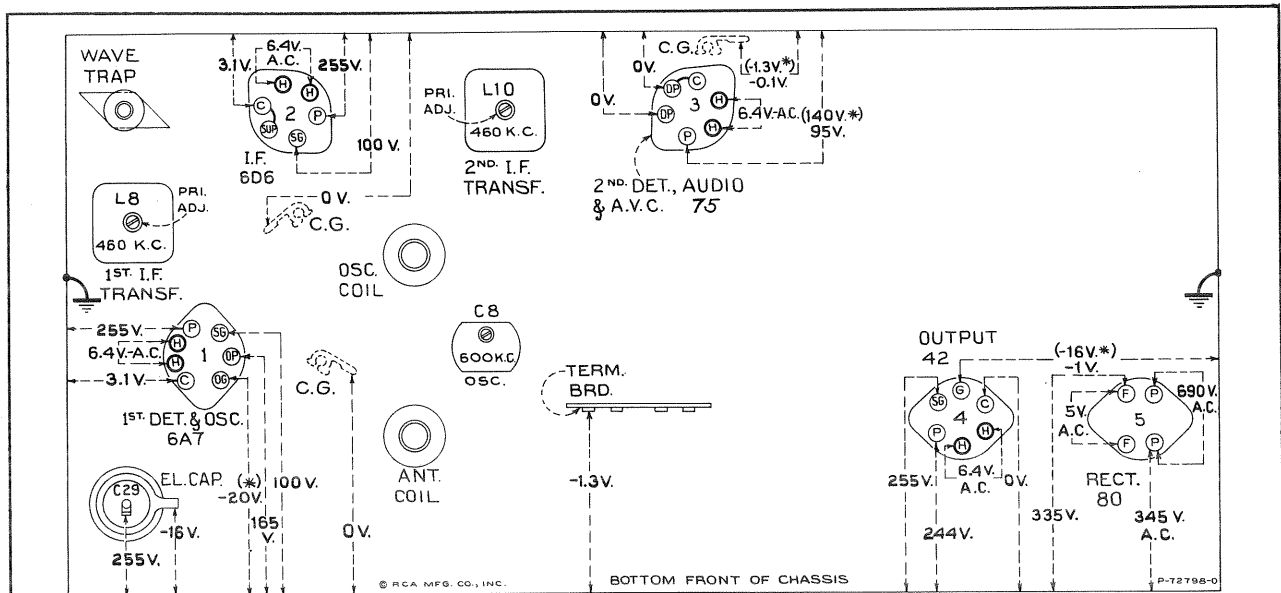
WAVE TRAP

3.1V.
6.4V. A.C.
255V.
H H C P SUP SG 2
100 V.
I.F. 6D6

PRI. ADJ.
L10
460 K.C.
2ND. I.F. TRANSF.

C.G.
0V.
(-1.3V.*) -0.1V.
0V.
DP C DP H H P 3
6.4V-A.C.
(140V.*) 95V.
2ND. DET., AUDIO & A.V.C. 75

L8
PRI. ADJ.
460 K.C.
1ST. I.F. TRANSF.

0 V.
C.G.

OSC. COIL

255V.
P SG
6.4V.-A.C.
H H 1 OP
3.1V.
C OG
1ST. DET. & OSC. 6A7

C.G.

C8
600K.C.
OSC.

TERM. BRD.

OUTPUT 42
(-16V.*)
-1V.
SG G C 4 P H H
5V. A.C.
F P F P 5
690V. A.C.

EL. CAP.
C29
(*)
-20V.
100 V.
-16V.
165 V.
255V.

ANT. COIL
0V.
-1.3V.

6.4V. A.C.
255V.
0V.
244V.
RECT. 80
335V.
345 V. A.C.

© RCA MFG. CO., INC.
BOTTOM FRONT OF CHASSIS
P-72798-0